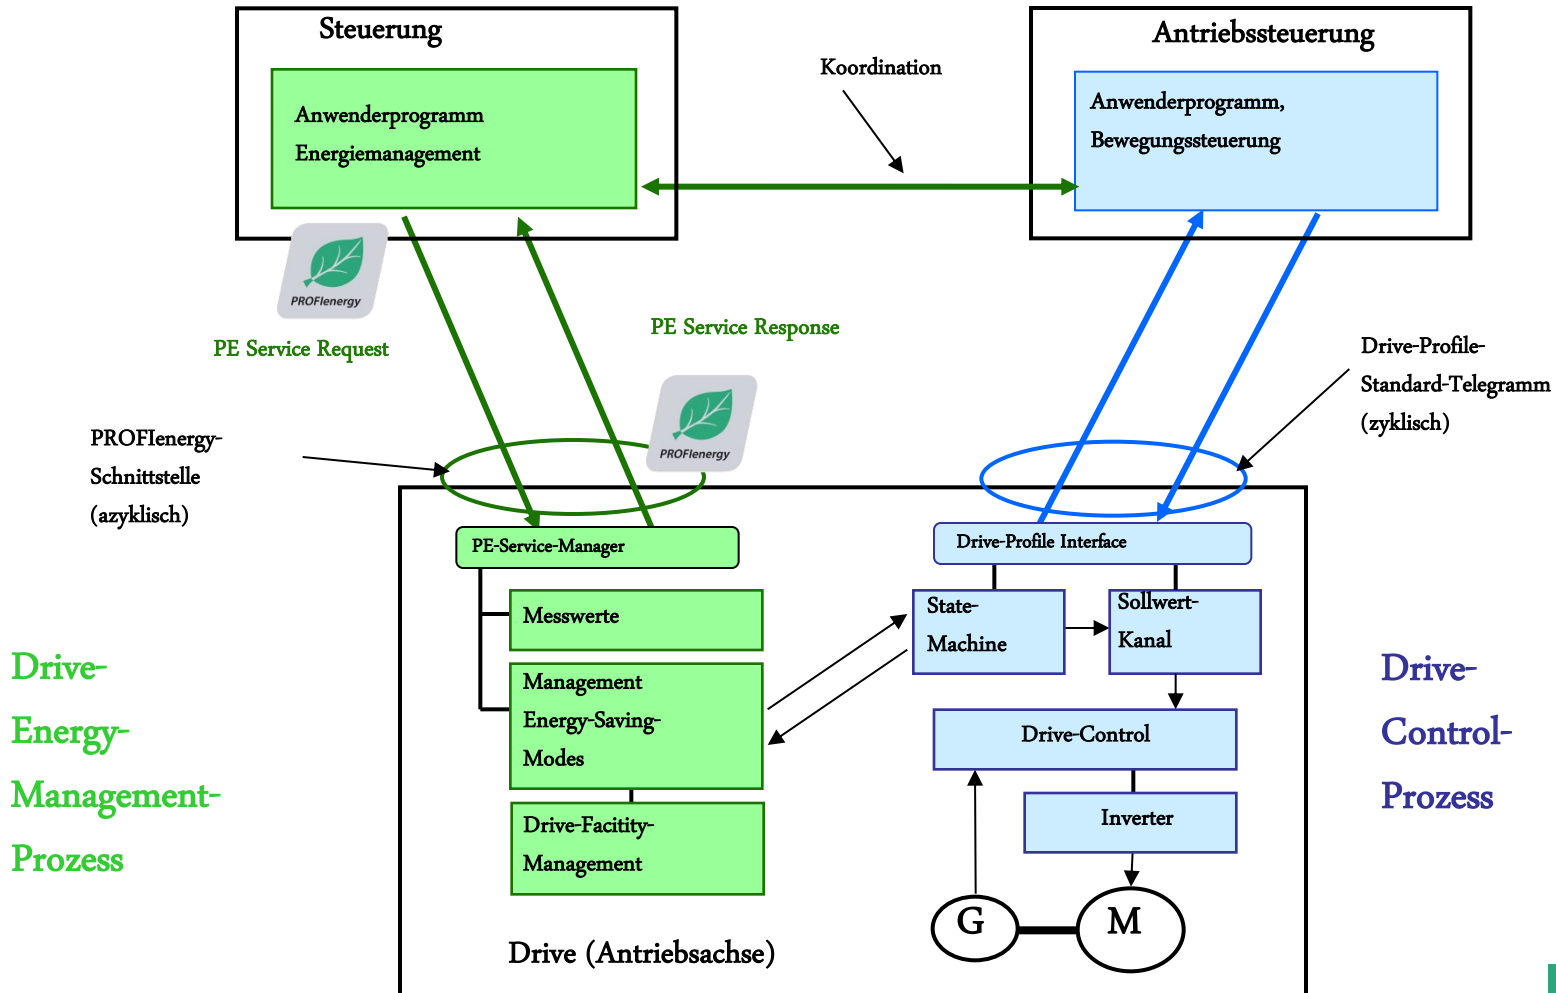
Steuerung

Anwenderprogramm
Energiemanagement

Koordination

Antriebssteuerung

Anwenderprogramm,
Bewegungssteuerung

PROFIenergy

PE Service Request

PE Service Response

Drive-Profile-Standard-Telegramm (zyklisch)

PROFIenergy-Schnittstelle (azyklisch)

PROFIenergy

PE-Service-Manager

Messwerte

Management Energy-Saving-Modes

Drive-Facitity-Management

Drive-Profile Interface

State-Machine

Sollwert-Kanal

Drive-Control

Inverter

G

M

Drive (Antriebsachse)

Drive-Energy-Management-Prozess

Drive-Control-Prozess